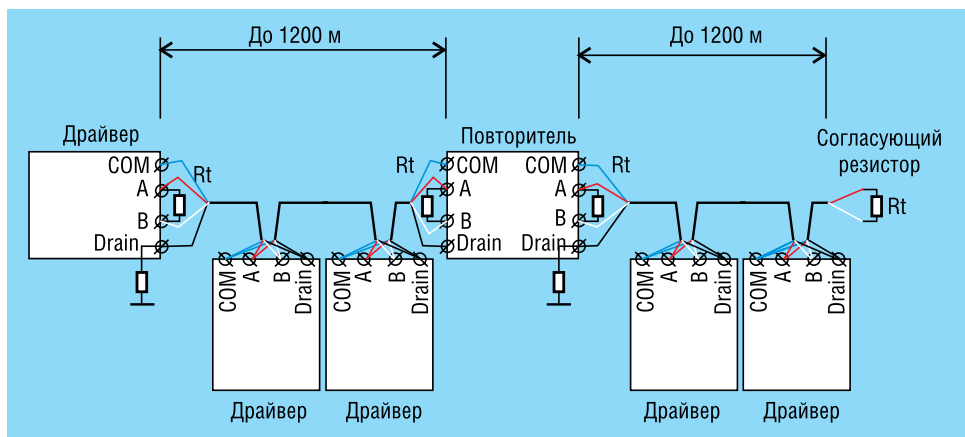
До 1200 м

До 1200 м

Драйвер

COM

A

B

Drain

Rt

COM

A

B

Drain

COM

A

B

Drain

Rt

Повторитель

COM

A

B

Drain

COM

A

B

Drain

Rt

Согласующий резистор

Rt

COM

A

B

Drain

COM

A

B

Drain

Драйвер

Драйвер

Драйвер

Драйвер